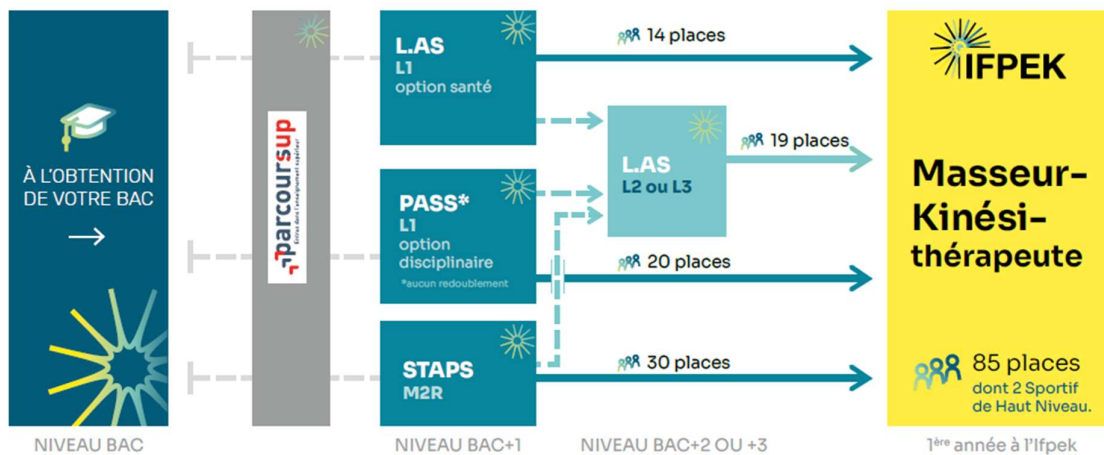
À L'OBTENTION DE VOTRE BAC

→

NIVEAU BAC

parcoursup
Entrez dans l'enseignement supérieur

L.AS
L1
option santé

PASS*
L1
option disciplinaire
*aucun redoublement

STAPS
M2R

NIVEAU BAC+1

L.AS
L2 ou L3

NIVEAU BAC+2 OU +3

14 places

19 places

20 places

30 places

IFPEK

Masseur-Kinési-thérapeute

85 places
dont 2 Sportif de Haut Niveau.

1$^{ère}$ année à l'Ifpek